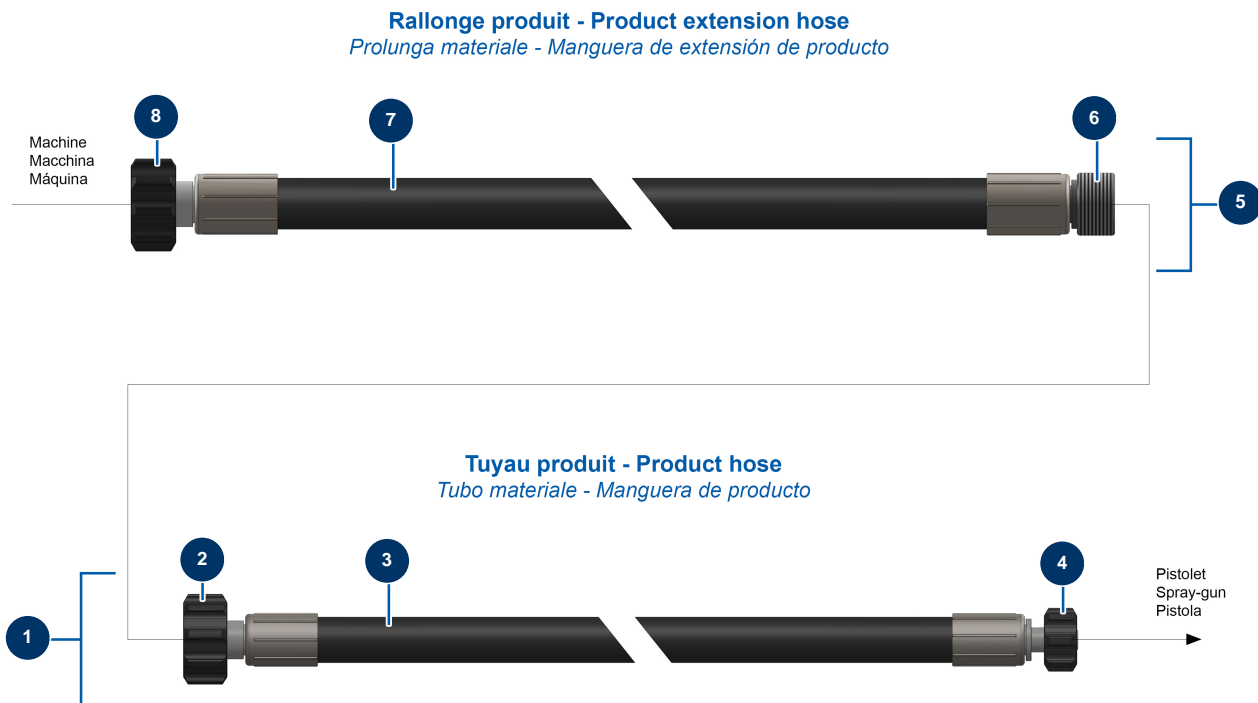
Rallonge produit - Product extension hose
Prolunga materiale - Manguera de extensión de producto

8

7

6

Machine
Macchina
Máquina

5

Tuyau produit - Product hose
Tubo materiale - Manguera de producto

2

3

4

Pistolet
Spray-gun
Pistola

1